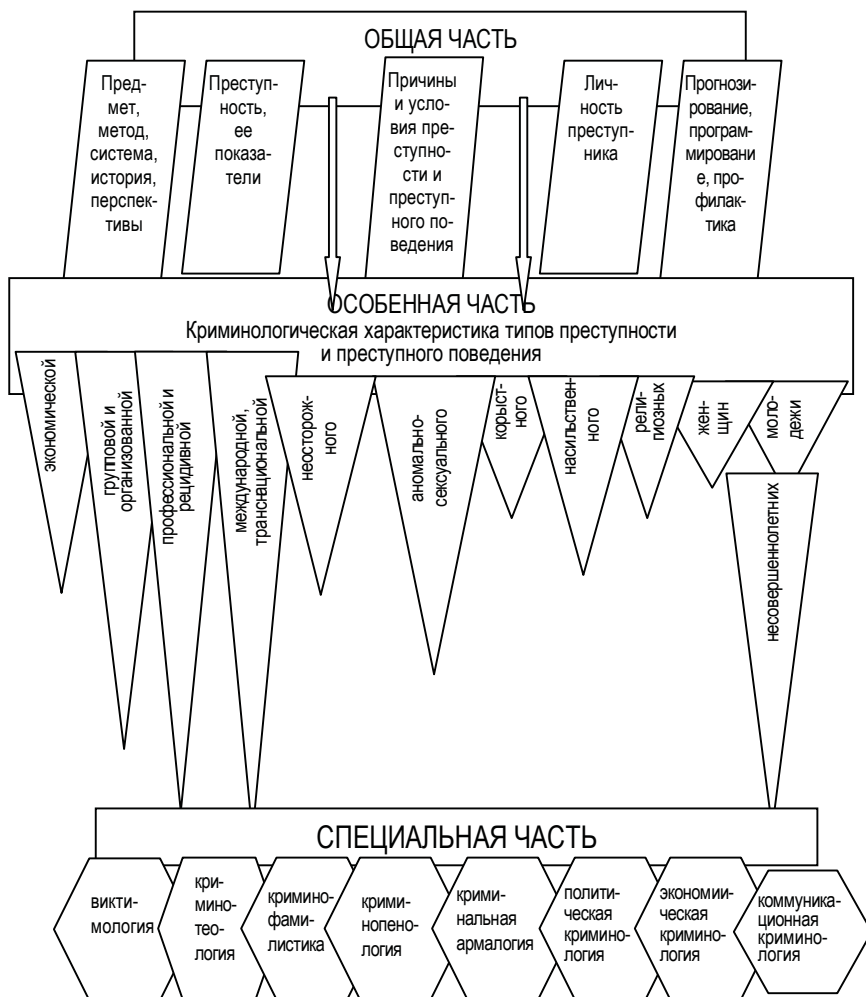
ОБЩАЯ ЧАСТЬ

Предмет, метод, система, история, перспективы

Преступность, ее показатели

Причины и условия преступности и преступного поведения

Личность преступника

Прогнозирование, программирование, профилактика

ОСОБЕННАЯ ЧАСТЬ
Криминологическая характеристика типов преступности и преступного поведения

экономической

групповой и организованной

профессиональной и рецидивной

международной, транснациональной

неосторожного

аномально-сексуального

корыстного

насильственного

религиозных

женщин

молодежи

несовершеннолетних

СПЕЦИАЛЬНАЯ ЧАСТЬ

виктимология

криминотеология

криминофамилистика

криминопенология

криминальная армалогия

политическая криминология

экономиическая криминология

коммуникационная криминология